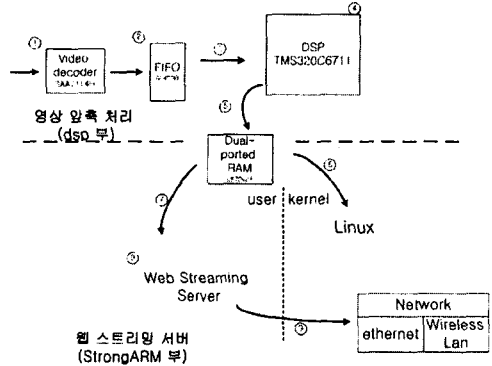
①

Video decoder

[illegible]

②

FIFO

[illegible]

③

④

DSP TMS320C6711

⑤

영상 압축 처리 (dsp 부)

Dual-ported RAM

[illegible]

⑥

⑦

user

kernel

Linux

⑧

Web Streaming Server

⑨

웹 스트리밍 서버 (StrongARM 부)

| Network | |
|---|---|
| ethernet | Wireless Lan |